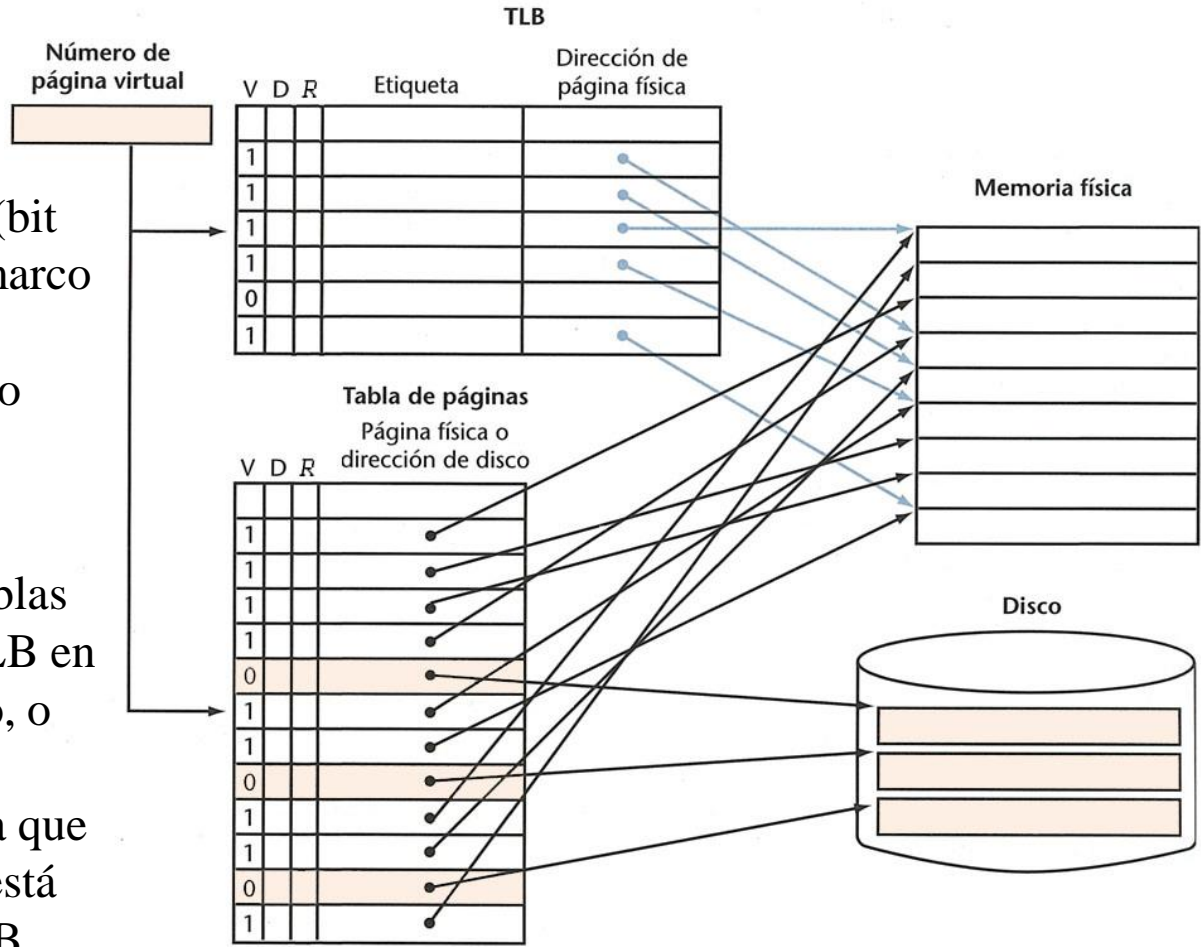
TLB

Número de página virtual

| V | D | R | Etiqueta | Dirección de página física |
|---|---|---|---|---|
| | | | | |
| 1 | | | | |
| 1 | | | | |
| 1 | | | | |
| 1 | | | | |
| 0 | | | | |
| 1 | | | | |

Memoria física

(bit
marco

o

Tabla de páginas

| V | D | R | Página física o dirección de disco |
|---|---|---|---|
| 1 | | | |
| 1 | | | |
| 1 | | | |
| 1 | | | |
| 0 | | | |
| 1 | | | |
| 1 | | | |
| 0 | | | |
| 1 | | | |
| 1 | | | |
| 0 | | | |
| 1 | | | |

blas
LB en
, o

a que
está
B

Disco